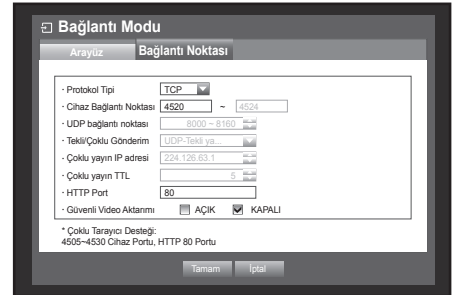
Bağlantı Modu

Arayüz
Bağlantı Noktası

· Protokol Tipi
TCP
· Cihaz Bağlantı Noktası
4520
~
4524
· UDP bağlantı noktası
8000 ~ 8160
· Tekli/Çoklu Gönderim
UDP-Tekli ya...
· Çoklu yayın IP adresi
224.126.63.1
· Çoklu yayın TTL
5
· HTTP Port
80
· Güvenli Video Aktarımı
AÇIK
KAPALI

* Çoklu Tarayıcı Desteği:
4505~4530 Cihaz Portu, HTTP 80 Portu

Tamam
İptal